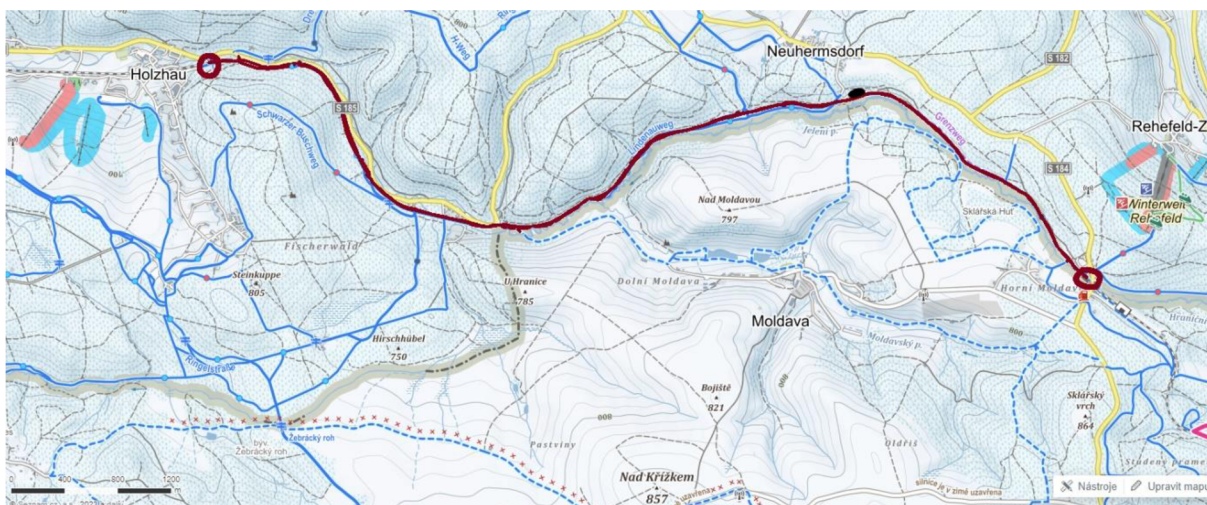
Holzhau
Neuhermsdorf
Rehefeld-Z
S 185
S 182
S 184
Schwarzer Buschweg
Grenzweg
Jelení p.
Nad Moldavou
797
Sklářská Huť
Winterwelt Rehefeld
Fischerwald
Steinkuppe
805
U Hranice
785
Dolní Moldava
Horní Moldava
Moldava
Moldavský p.
Hirschhübel
750
Bojiště
821
Sklářský vrch
864
Pastviny
Oldřiš
Žebrácký roh
byv. Žebrácký roh
Nad Křížkem
857
silnice je v zimě uzavřena
400
800
1200
m
Nástroje
Upravit mapu